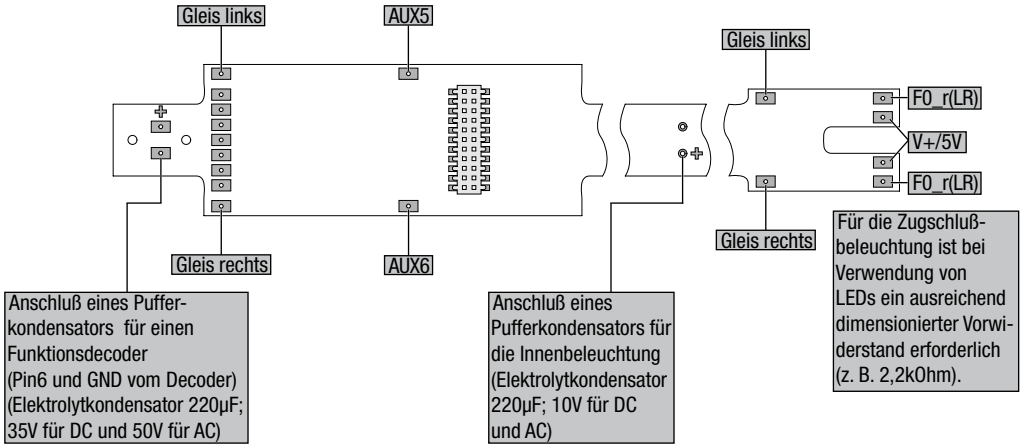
Gleis links

AUX5

Gleis links

F0_r(LR)

V+/5V

F0_r(LR)

Gleis rechts

AUX6

Gleis rechts

Für die Zugschlußbeleuchtung ist bei Verwendung von LEDs ein ausreichend dimensionierter Vorwiderstand erforderlich (z. B. 2,2kOhm).

Anschluß eines Pufferkondensators für einen Funktionsdecoder (Pin6 und GND vom Decoder) (Elektrolytkondensator 220µF; 35V für DC und 50V für AC)

Anschluß eines Pufferkondensators für die Innenbeleuchtung (Elektrolytkondensator 220µF; 10V für DC und AC)